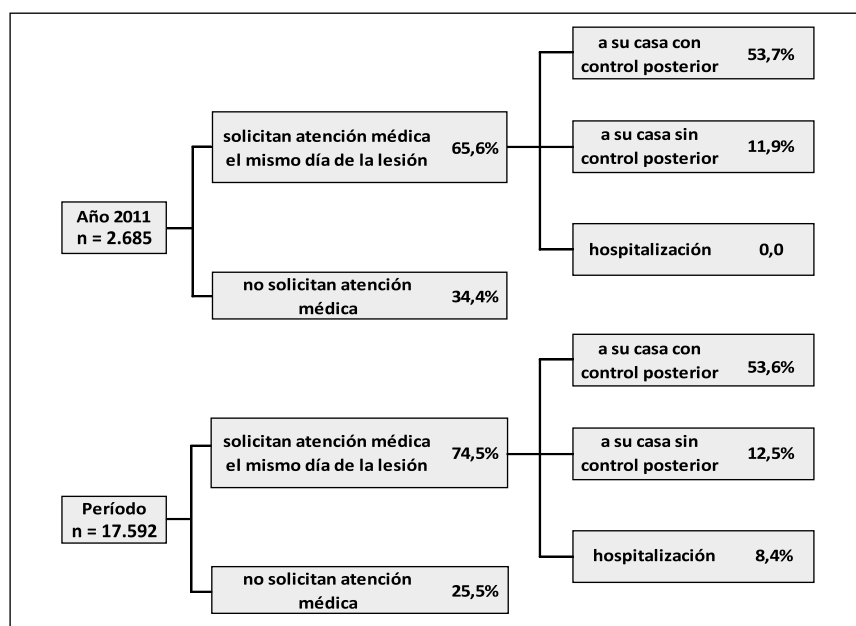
Año 2011
n = 2.685

solicitan atención médica el mismo día de la lesión 65,6%

a su casa con control posterior 53,7%

a su casa sin control posterior 11,9%

hospitalización 0,0

no solicitan atención médica 34,4%

Período
n = 17.592

solicitan atención médica el mismo día de la lesión 74,5%

a su casa con control posterior 53,6%

a su casa sin control posterior 12,5%

hospitalización 8,4%

no solicitan atención médica 25,5%